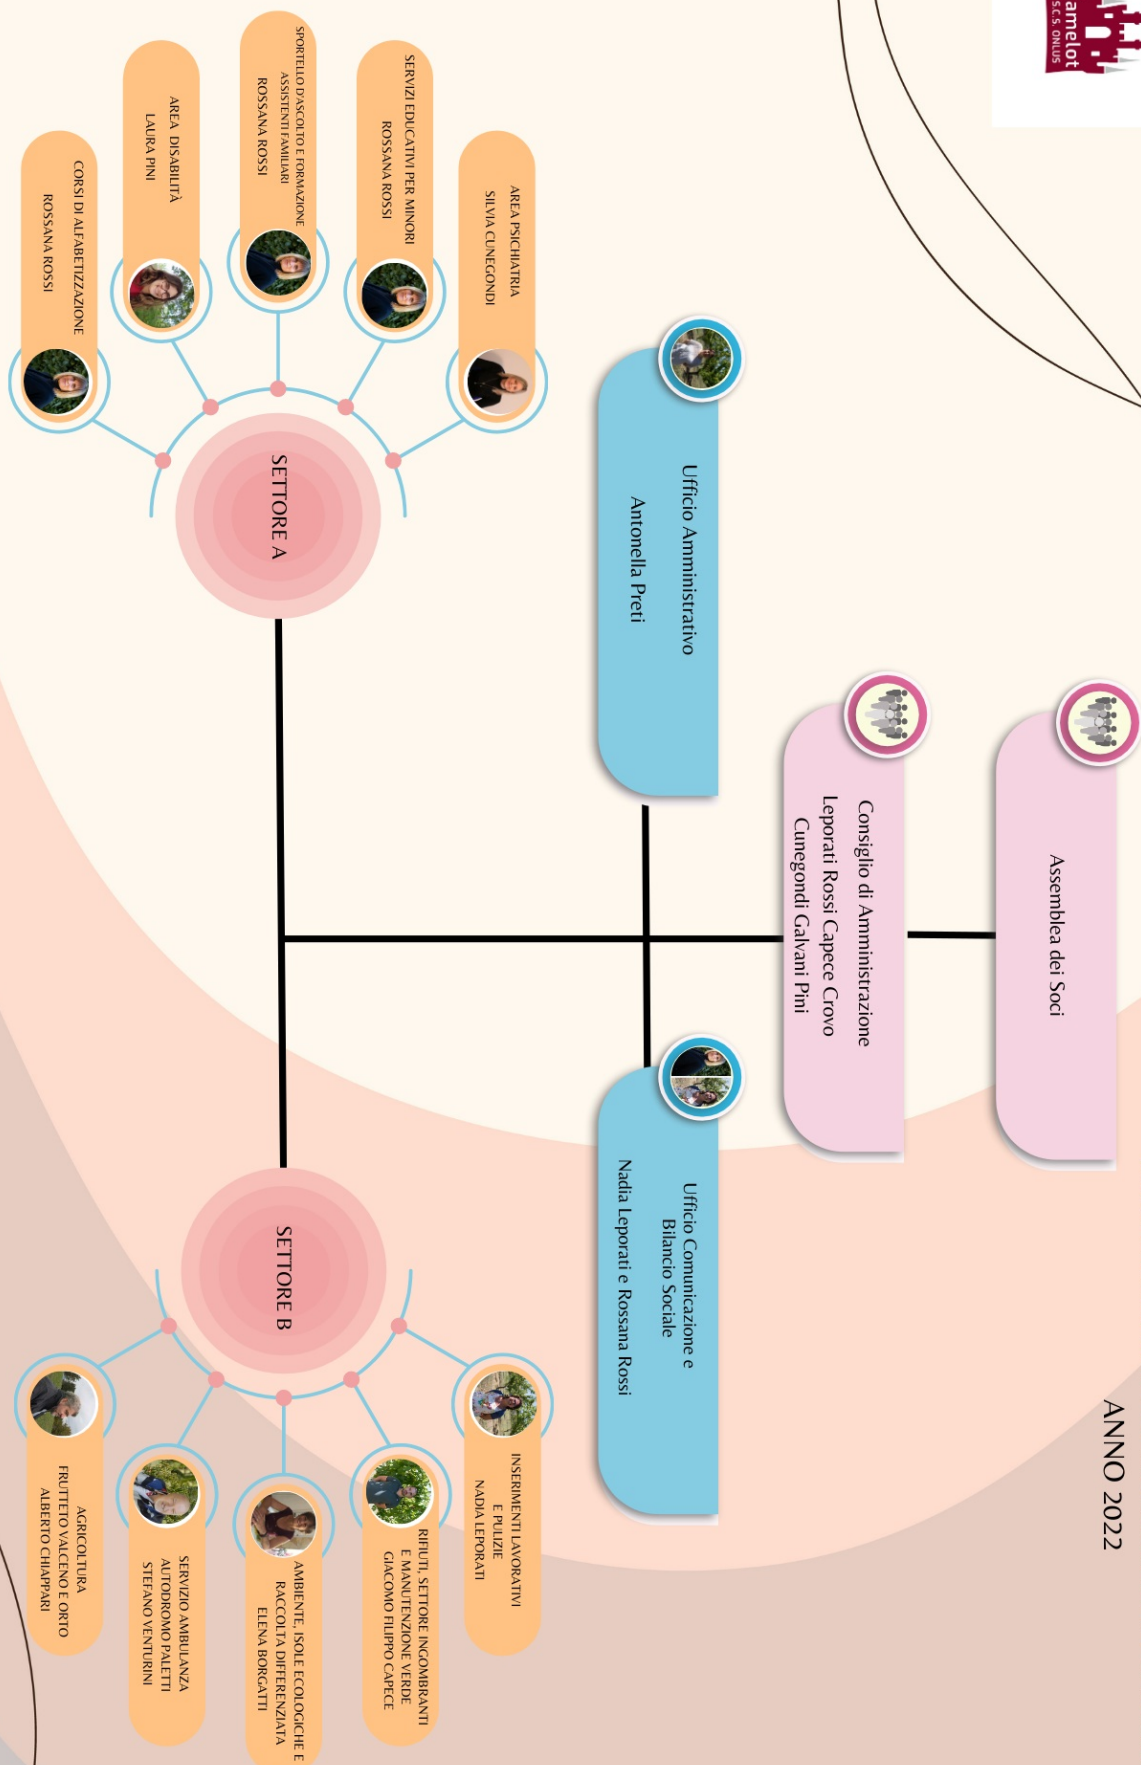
amelot
S.C.S. ONLUS

ANNO 2022

Assemblea dei Soci

Consiglio di Amministrazione
Leporati Rossi Capece Crovo
Cunegondi Galvani Pini

Ufficio Amministrativo
Antonella Preti

Ufficio Comunicazione e Bilancio Sociale
Nadia Leporati e Rossana Rossi

SETTORE A

AREA PSICHIATRIA
SILVIA CUNEGONDI

SERVIZI EDUCATIVI PER MINORI
ROSSANA ROSSI

SPORTELLO D'ASCOLTO E FORMAZIONE ASSISTENTI FAMILIARI
ROSSANA ROSSI

AREA DISABILITÀ
LAURA PINI

CORSI DI ALFABETIZZAZIONE
ROSSANA ROSSI

SETTORE B

INSERIMENTI LAVORATIVI E PULIZIE
NADIA LEPORATI

RIFIUTI, SETTORE INGOMBRANTI E MANUTENZIONE VERDE
GIACOMO FILIPPO CAPECE

AMBIENTE, ISOLE ECOLOGICHE E RACCOLTA DIFFERENZIATA
ELENA BORGATTI

SERVIZIO AMBULANZA AUTODROMO PALETTI
STEFANO VENTURINI

AGRICOLTURA FRUTTETO VALCENO E ORTO
ALBERTO CHIAPPARI